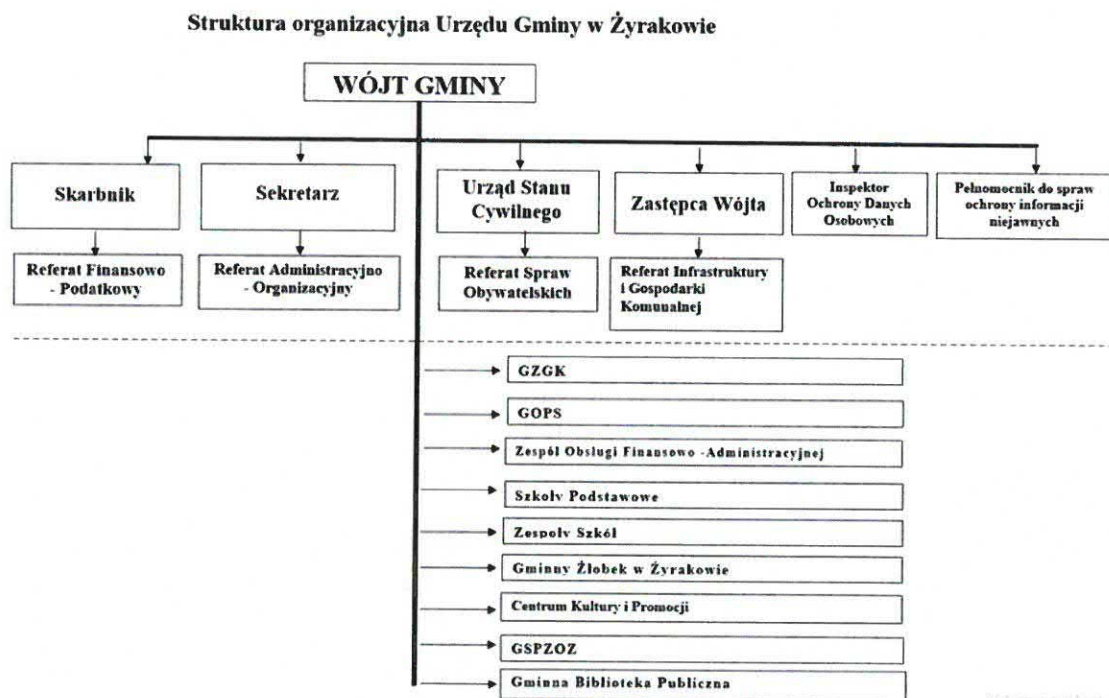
Struktura organizacyjna Urzędu Gminy w Żyrakowie

WÓJT GMINY

Skarbnik

Sekretarz

Urząd Stanu Cywilnego

Zastępca Wójta

Inspektor Ochrony Danych Osobowych

Pełnomocnik do spraw ochrony informacji niejawnych

Referat Finansowo - Podatkowy

Referat Administracyjno - Organizacyjny

Referat Spraw Obywatelskich

Referat Infrastruktury i Gospodarki Komunalnej

GZGK

GOPS

Zespół Obsługi Finansowo -Administracyjnej

Szkoły Podstawowe

Zespoły Szkół

Gminny Żłobek w Żyrakowie

Centrum Kultury i Promocji

GSPZOZ

Gminna Biblioteka Publiczna